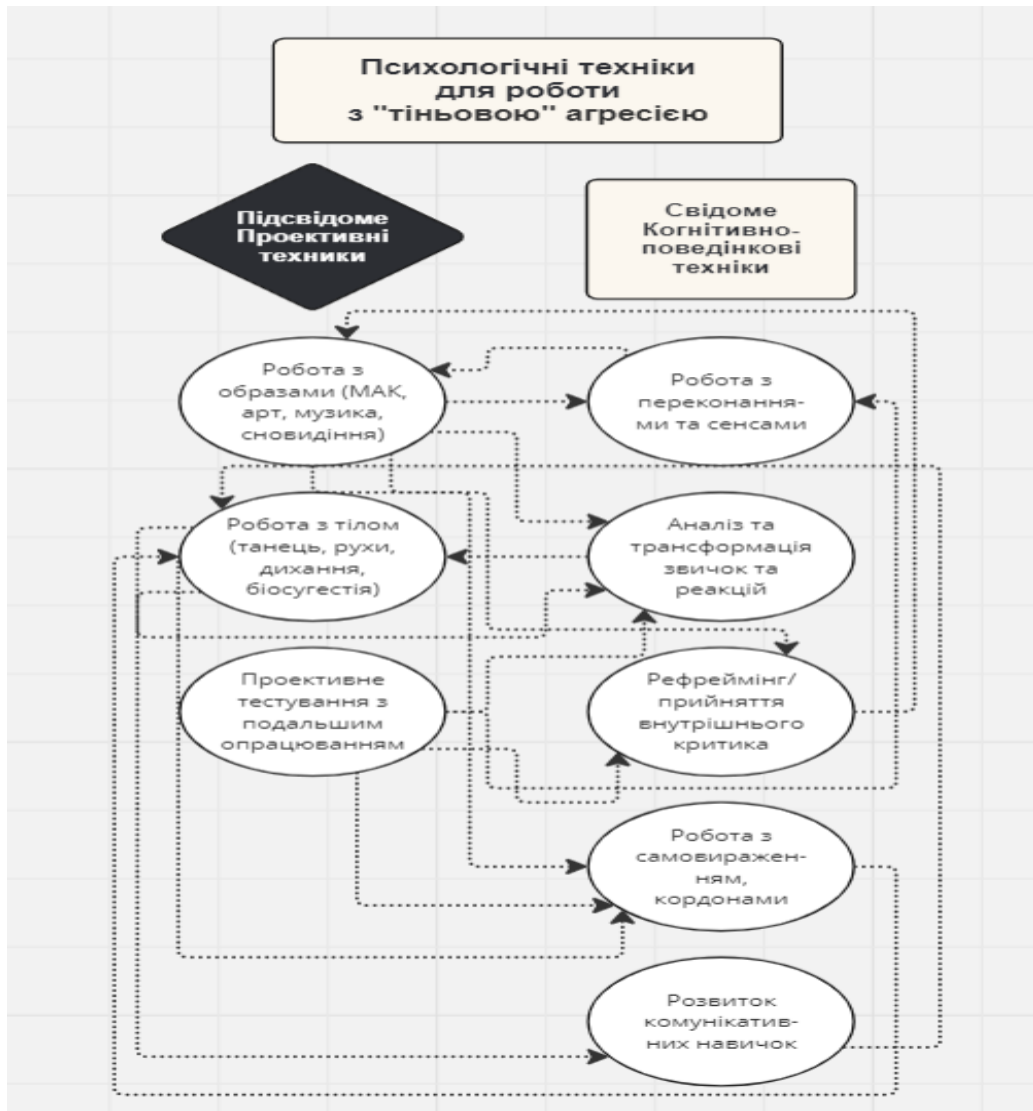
Психологічні техніки для роботи з "тіньовою" агресією

Підсвідоме Проективні техники

Свідоме Когнітивно-поведінкові техніки

Робота з образами (МАК, арт, музика, сновидіння)

Робота з переконаннями та сенсами

Робота з тілом (танець, рухи, дихання, біосугестія)

Аналіз та трансформація звичок та реакцій

Проективне тестування з подальшим опрацюванням

Рефреймінг/ прийняття внутрішнього критика

Робота з самовираженням, кордонами

Розвиток комунікативних навичок